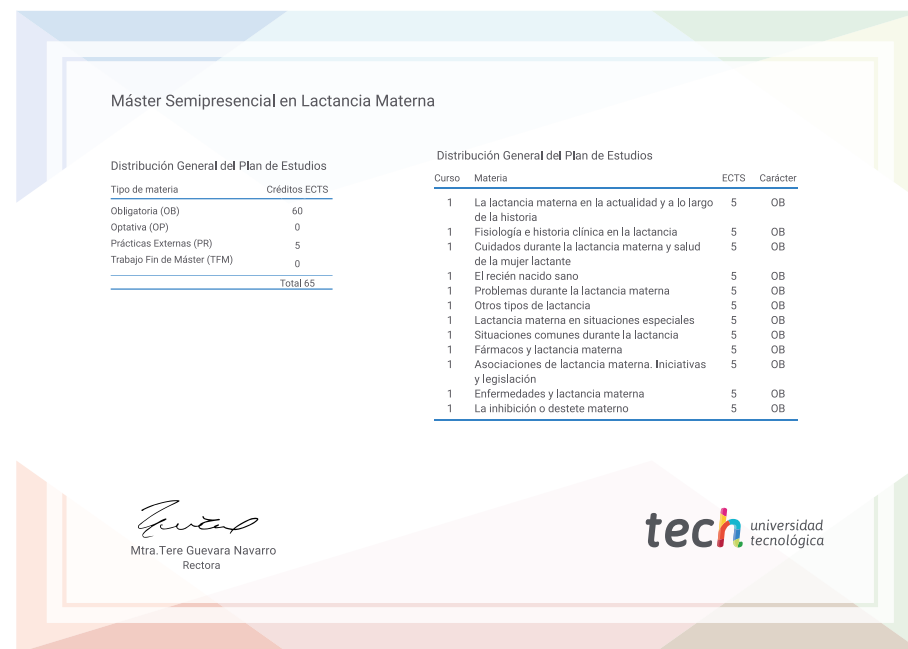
Máster Semipresencial en Lactancia Materna

Distribución General del Plan de Estudios

| Tipo de materia | Créditos ECTS |
|---|---|
| Obligatoria (OB) | 60 |
| Optativa (OP) | 0 |
| Prácticas Externas (PR) | 5 |
| Trabajo Fin de Máster (TFM) | 0 |
| | Total 65 |

Distribución General del Plan de Estudios

| Curso | Materia | ECTS | Carácter |
|---|---|---|---|
| 1 | La lactancia materna en la actualidad y a lo largo de la historia | 5 | OB |
| 1 | Fisiología e historia clínica en la lactancia | 5 | OB |
| 1 | Cuidados durante la lactancia materna y salud de la mujer lactante | 5 | OB |
| 1 | El recién nacido sano | 5 | OB |
| 1 | Problemas durante la lactancia materna | 5 | OB |
| 1 | Otros tipos de lactancia | 5 | OB |
| 1 | Lactancia materna en situaciones especiales | 5 | OB |
| 1 | Situaciones comunes durante la lactancia | 5 | OB |
| 1 | Fármacos y lactancia materna | 5 | OB |
| 1 | Asociaciones de lactancia materna. Iniciativas y legislación | 5 | OB |
| 1 | Enfermedades y lactancia materna | 5 | OB |
| 1 | La inhibición o destete materno | 5 | OB |

Mtra.Tere Guevara Navarro
Rectora

tech universidad tecnológica